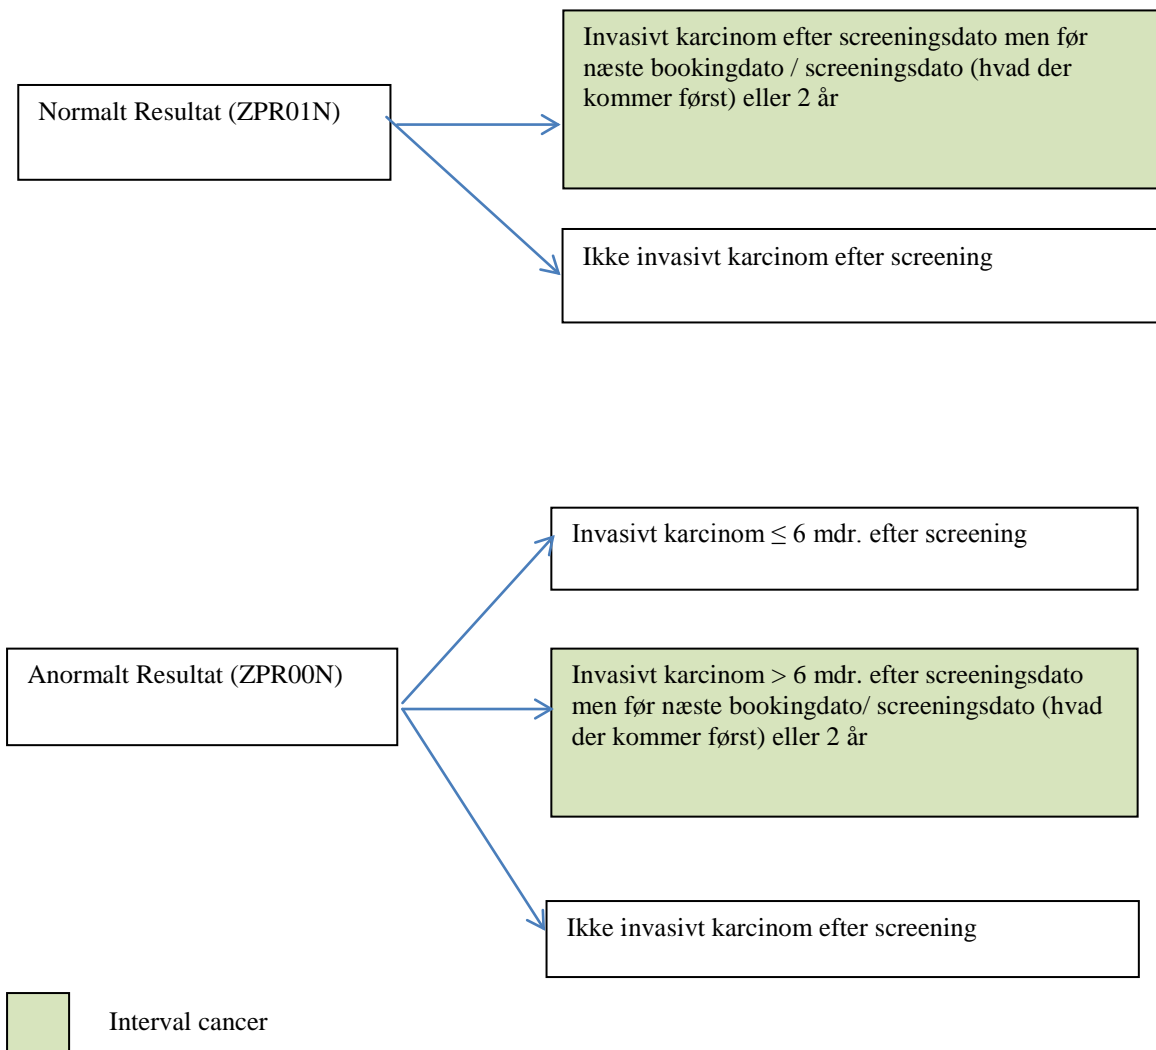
Normalt Resultat (ZPR01N)

Invasivt karcinom efter screeningsdato men før næste bookingdato / screeningsdato (hvad der kommer først) eller 2 år

Ikke invasivt karcinom efter screening

Anormalt Resultat (ZPR00N)

Invasivt karcinom $\leq$ 6 mdr. efter screening

Invasivt karcinom > 6 mdr. efter screeningsdato men før næste bookingdato/ screeningsdato (hvad der kommer først) eller 2 år

Ikke invasivt karcinom efter screening

Interval cancer